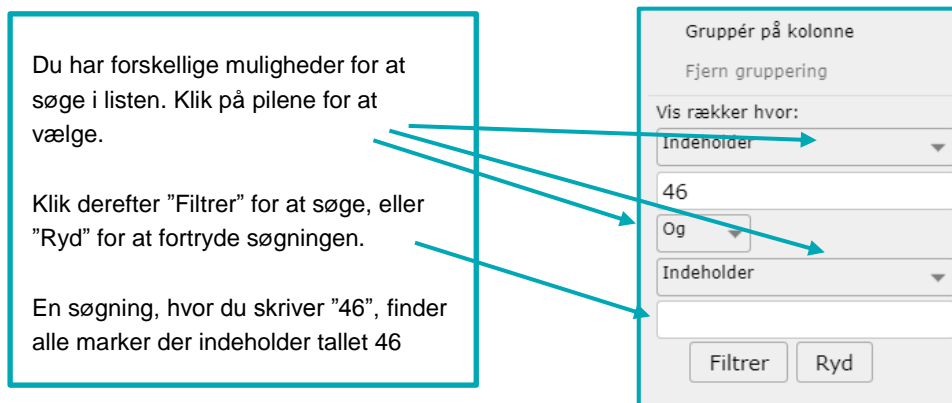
Du har forskellige muligheder for at søge i listen. Klik på pilene for at vælge.

Klik derefter ”Filtrer” for at søge, eller ”Ryd” for at fortryde søgningen.

En søgning, hvor du skriver ”46”, finder alle marker der indeholder tallet 46

Gruppér på kolonne

Fjern gruppering

Vis rækker hvor:

Indeholder

46

Og

Indeholder

Filtrer

Ryd